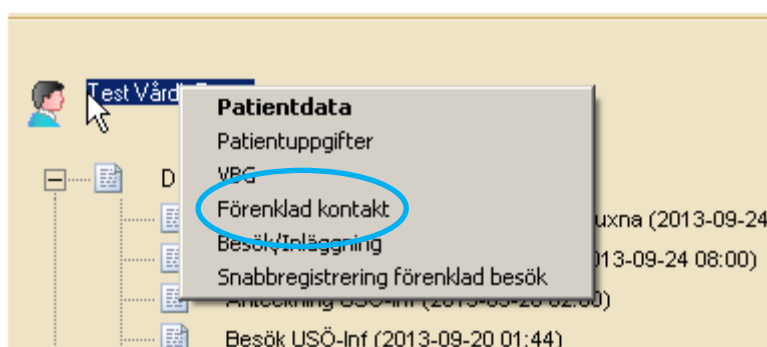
Test Vårdt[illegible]

Patientdata
Patientuppgifter
VBG
Förenklad kontakt
Besök/Inläggning
Snabbregistrering förenklad besök

D
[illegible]uxna (2013-09-24
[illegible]013-09-24 08:00)
Anteckning USÖ-Inf (2013-09-20 02:00)
Besök USÖ-Inf (2013-09-20 01:44)